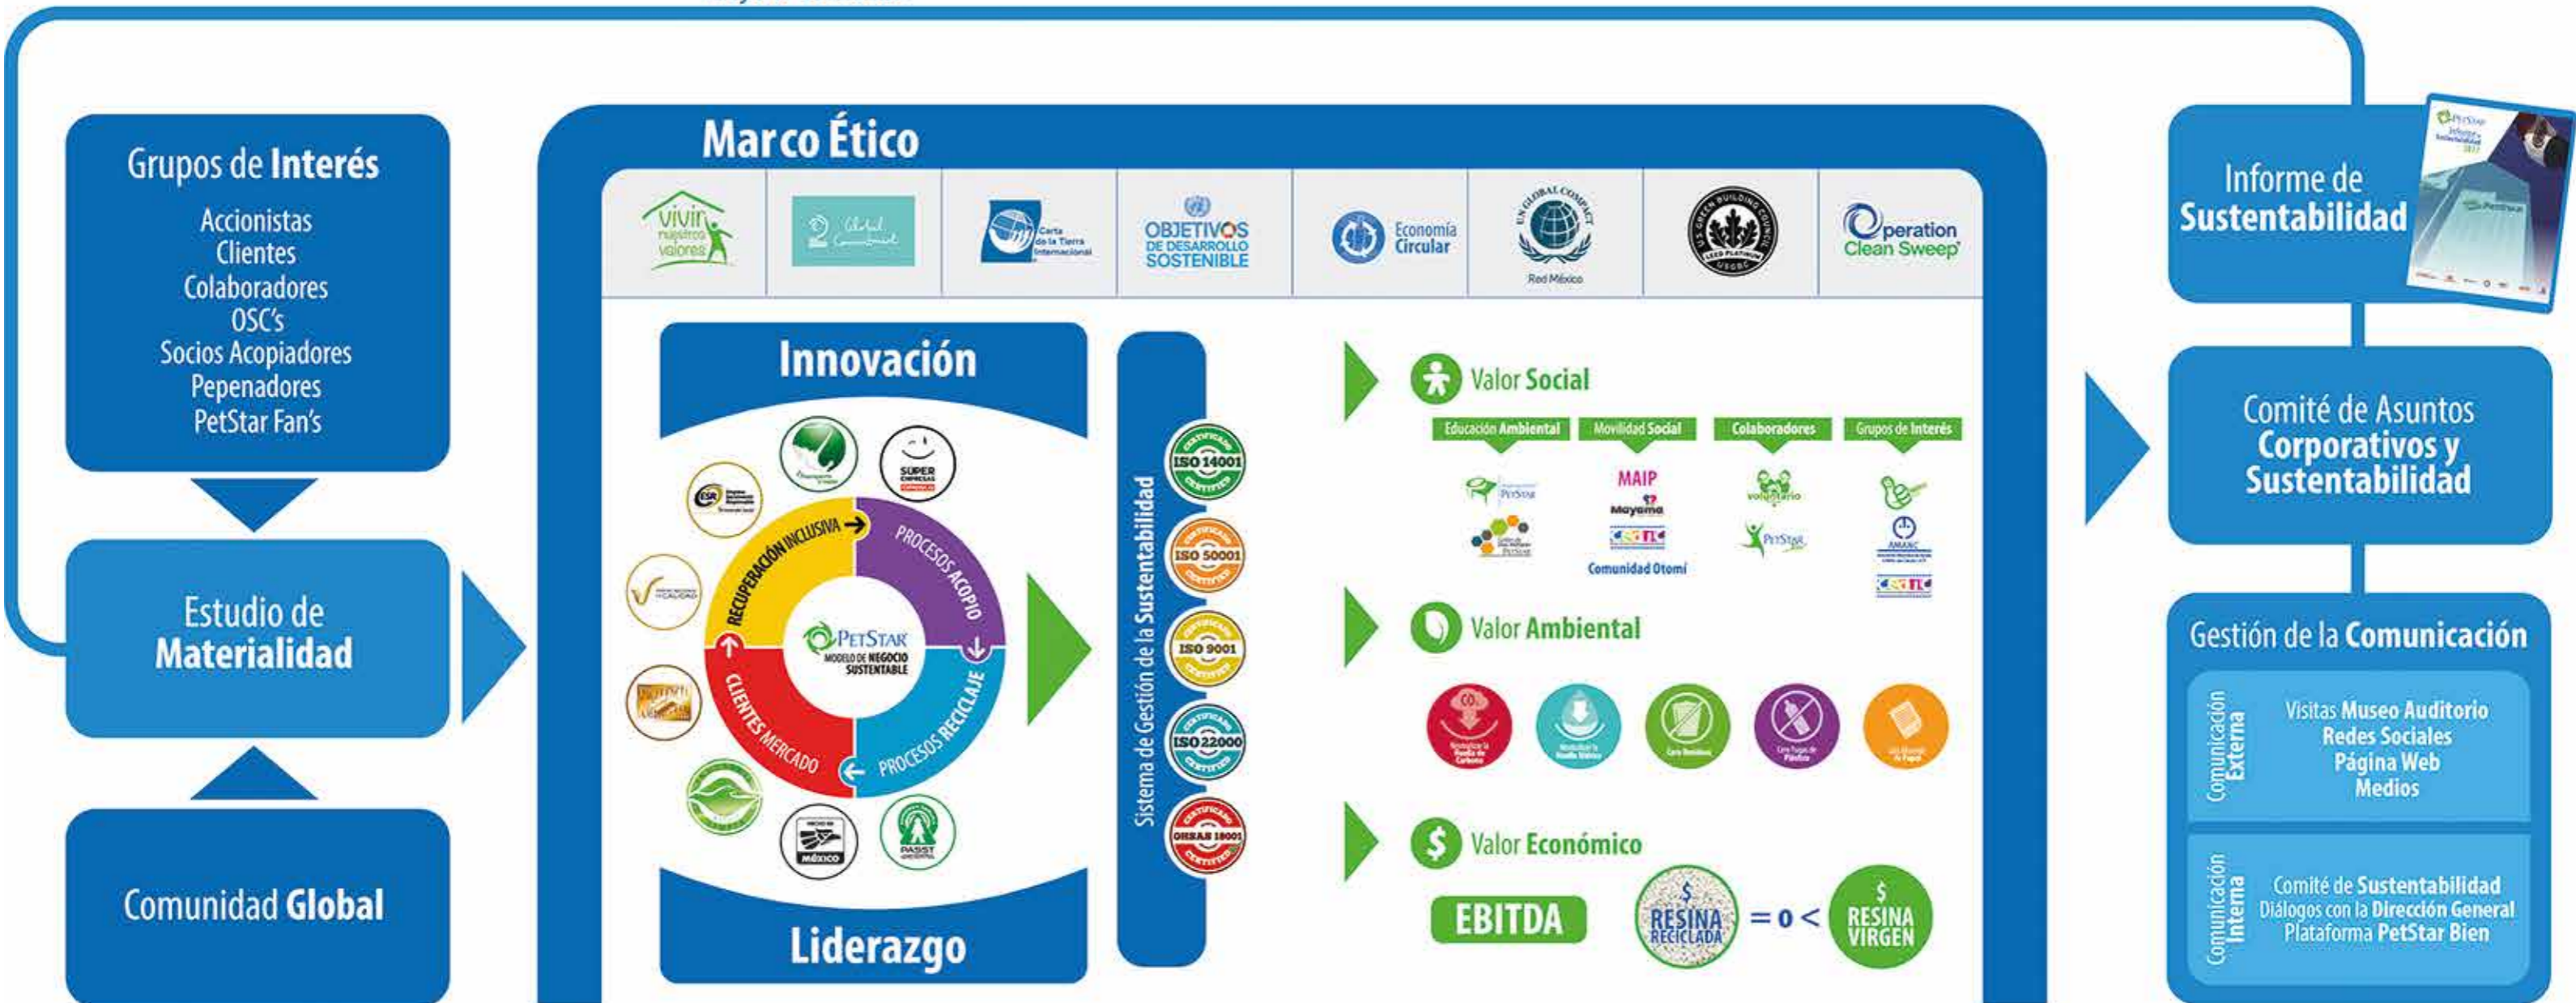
Grupos de Interés
Accionistas
Clientes
Colaboradores
OSC's
Socios Acopiadores
Pepenadores
PetStar Fan's

Estudio de Materialidad

Comunidad Global

Marco Ético

Vivir nuestros valores
Global Covenant
Carta de la Tierra Internacional
OBJETIVOS DE DESARROLLO SOSTENIBLE
Economía Circular
UN GLOBAL COMPACT Red México
US GREEN BUILDING COUNCIL LEED PLATINUM USGBC
Operation Clean Sweep

Innovación

RECUPERACIÓN INCLUSIVA
PROCESOS ACOPIO
PROCESOS RECICLAJE
CLIENTES MERCADO
PETSTAR MODELO DE NEGOCIO SUSTENTABLE

ESR
SUPER EMPRESAS
PASST
HECHO EN MÉXICO

Liderazgo

Sistema de Gestión de la Sustentabilidad

ISO 14001
ISO 50001
ISO 9001
ISO 22000
OHSAS 18001

Valor Social
Educación Ambiental
Movilidad Social
Colaboradores
Grupos de Interés
PETSTAR
MAIP
Mayama
Comunidad Otomí
voluntario
PETSTAR
AMANC

Valor Ambiental

Valor Económico
EBITDA
$ RESINA RECICLADA = o < $ RESINA VIRGEN

Informe de Sustentabilidad

Comité de Asuntos Corporativos y Sustentabilidad

Gestión de la Comunicación
Comunicación Externa
Visitas Museo Auditorio
Redes Sociales
Página Web
Medios
Comunicación Interna
Comité de Sustentabilidad
Diálogos con la Dirección General
Plataforma PetStar Bien